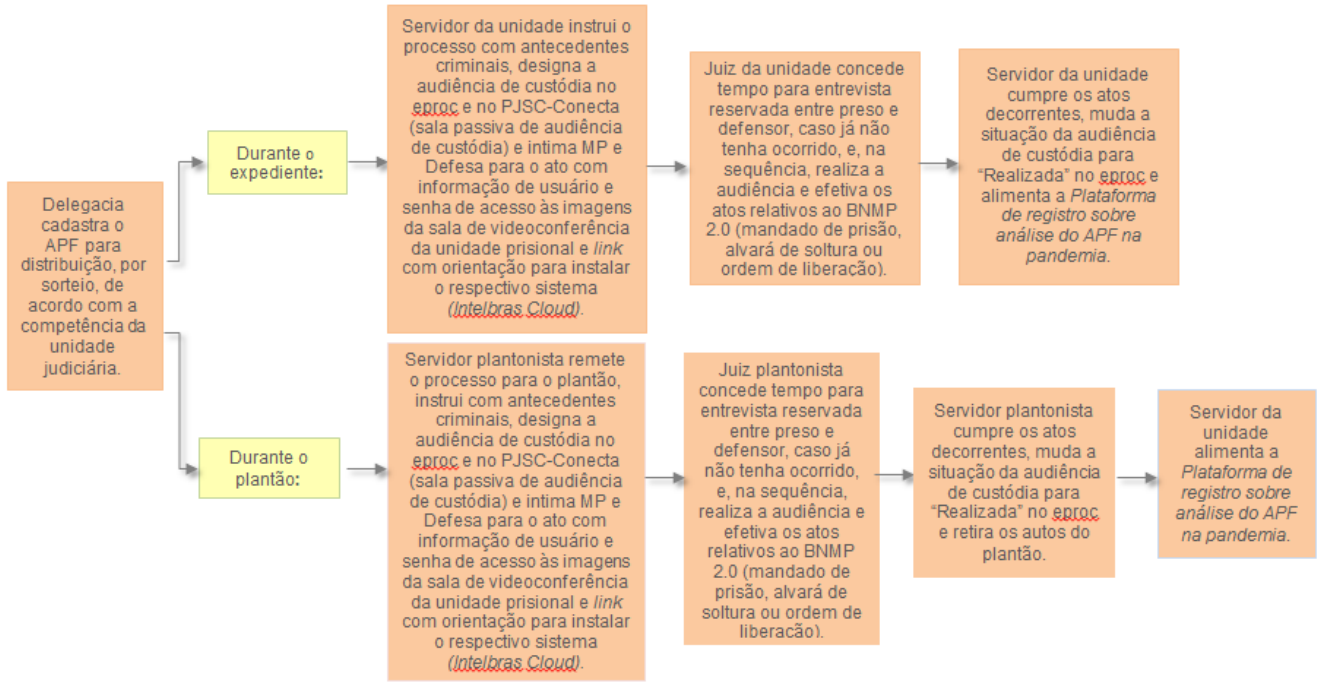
Delegacia cadastra o APF para distribuição, por sorteio, de acordo com a competência da unidade judiciária.

Durante o expediente:

Servidor da unidade instrui o processo com antecedentes criminais, designa a audiência de custódia no eproc e no PJSC-Conecta (sala passiva de audiência de custódia) e intima MP e Defesa para o ato com informação de usuário e senha de acesso às imagens da sala de videoconferência da unidade prisional e *link* com orientação para instalar o respectivo sistema (*Intelbras Cloud*).

Juiz da unidade concede tempo para entrevista reservada entre preso e defensor, caso já não tenha ocorrido, e, na sequência, realiza a audiência e efetiva os atos relativos ao BNMP 2.0 (mandado de prisão, alvará de soltura ou ordem de liberação).

Servidor da unidade cumpre os atos decorrentes, muda a situação da audiência de custódia para "Realizada" no eproc e alimenta a *Plataforma de registro sobre análise do APF na pandemia*.

Durante o plantão:

Servidor plantonista remete o processo para o plantão, instrui com antecedentes criminais, designa a audiência de custódia no eproc e no PJSC-Conecta (sala passiva de audiência de custódia) e intima MP e Defesa para o ato com informação de usuário e senha de acesso às imagens da sala de videoconferência da unidade prisional e *link* com orientação para instalar o respectivo sistema (*Intelbras Cloud*).

Juiz plantonista concede tempo para entrevista reservada entre preso e defensor, caso já não tenha ocorrido, e, na sequência, realiza a audiência e efetiva os atos relativos ao BNMP 2.0 (mandado de prisão, alvará de soltura ou ordem de liberação).

Servidor plantonista cumpre os atos decorrentes, muda a situação da audiência de custódia para "Realizada" no eproc e retira os autos do plantão.

Servidor da unidade alimenta a *Plataforma de registro sobre análise do APF na pandemia.*